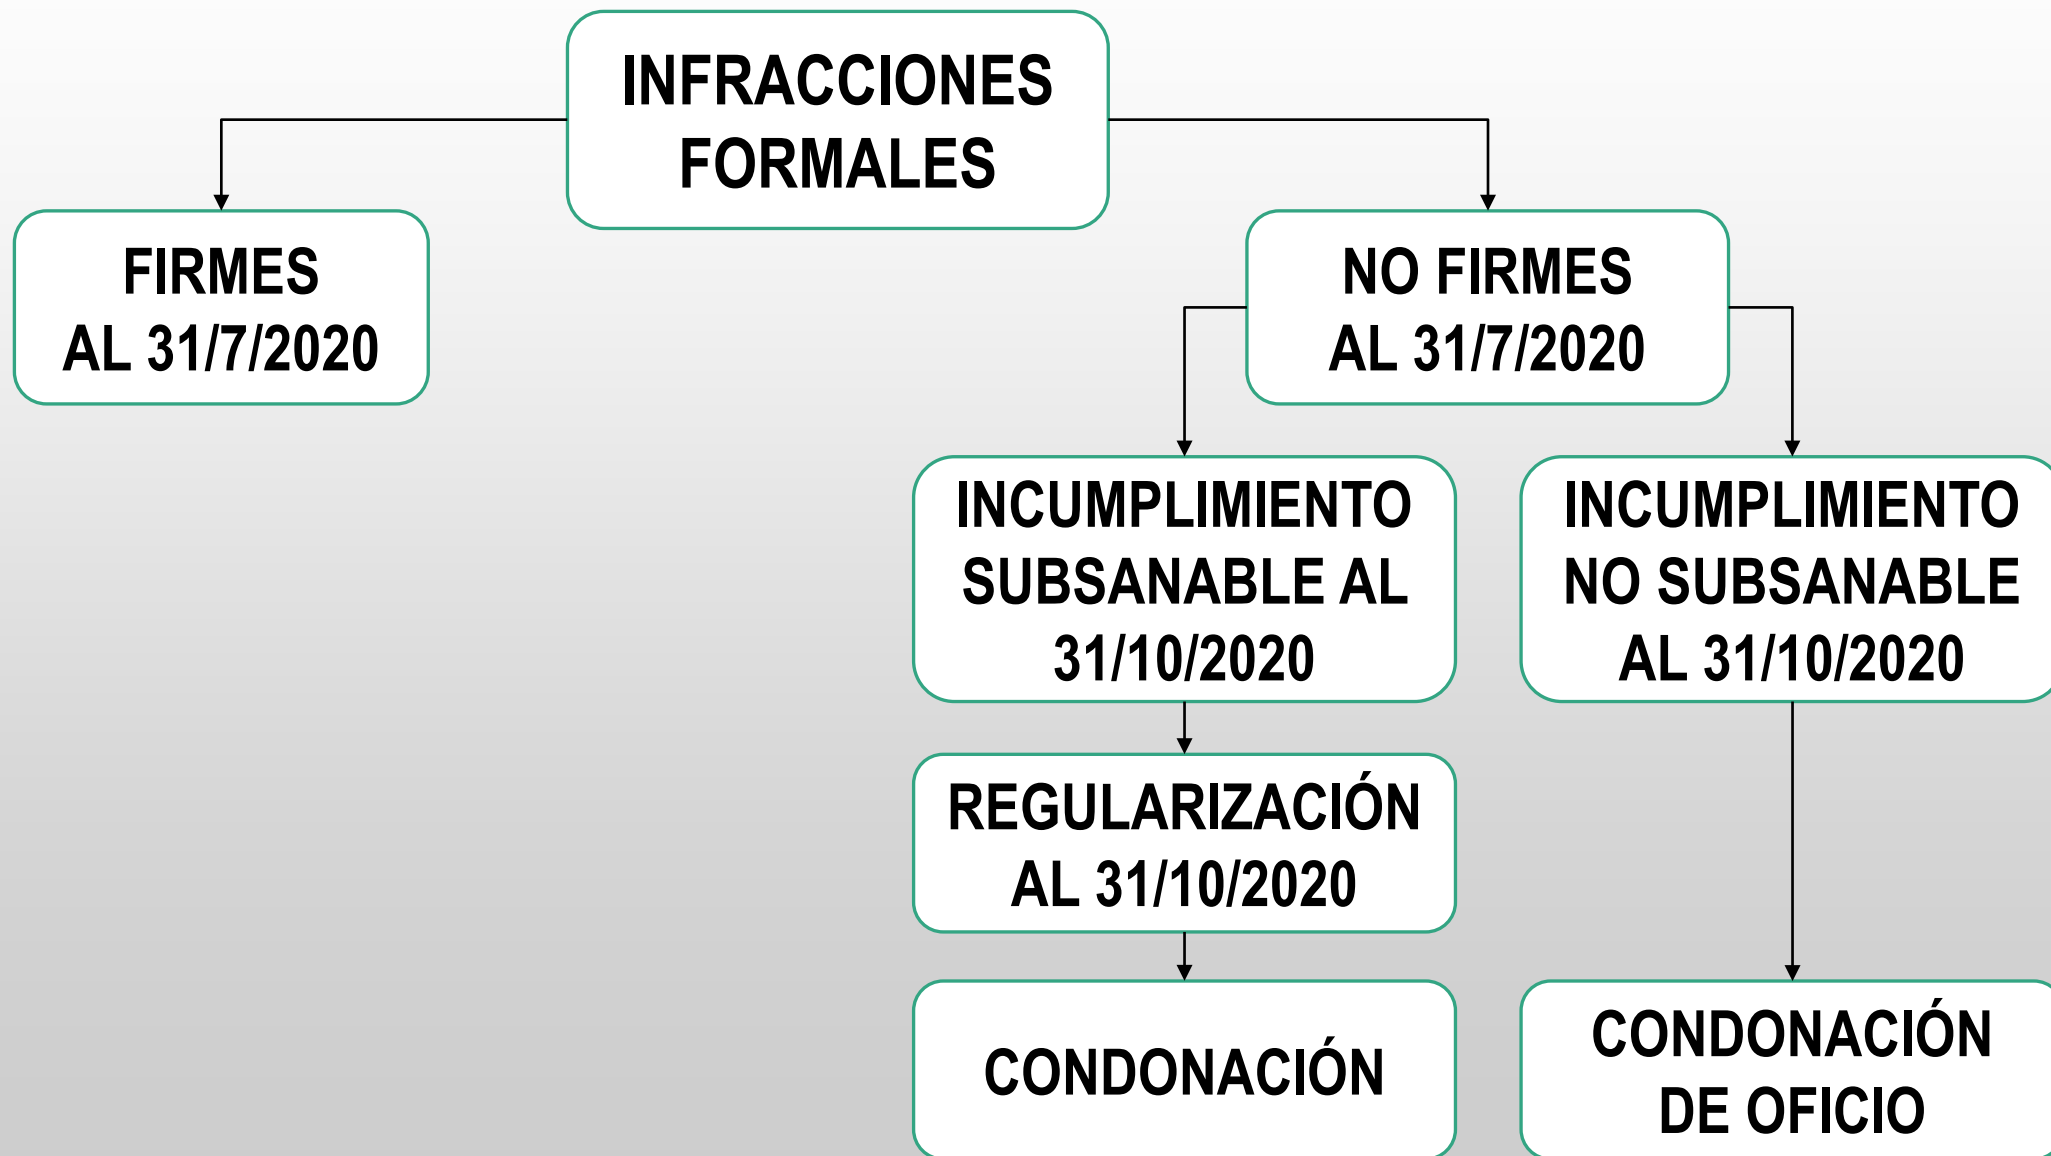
INFRACCIONES FORMALES

FIRMES AL 31/7/2020

NO FIRMES AL 31/7/2020

INCUMPLIMIENTO SUBSANABLE AL 31/10/2020

INCUMPLIMIENTO NO SUBSANABLE AL 31/10/2020

REGULARIZACIÓN AL 31/10/2020

CONDONACIÓN

CONDONACIÓN DE OFICIO